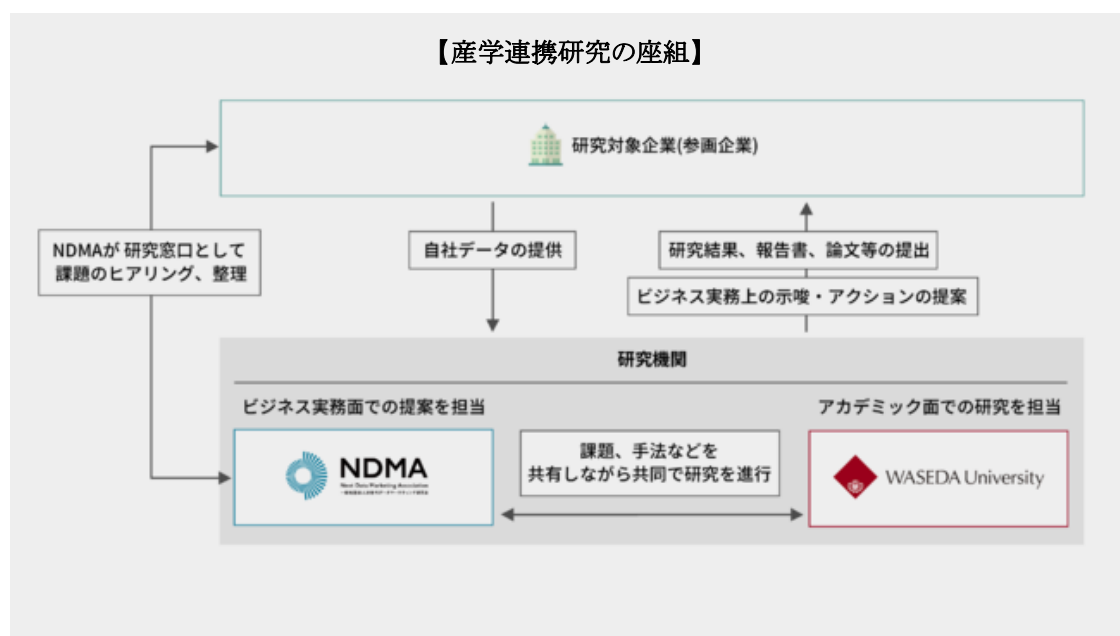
【産学連携研究の座組】

研究対象企業(参画企業)

NDMAが 研究窓口として 課題のヒアリング、整理

自社データの提供

研究結果、報告書、論文等の提出

ビジネス実務上の示唆・アクションの提案

研究機関

ビジネス実務面での提案を担当

アカデミック面での研究を担当

NDMA

Next Data Marketing Association

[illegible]

課題、手法などを 共有しながら共同で研究を進行

WASEDA University